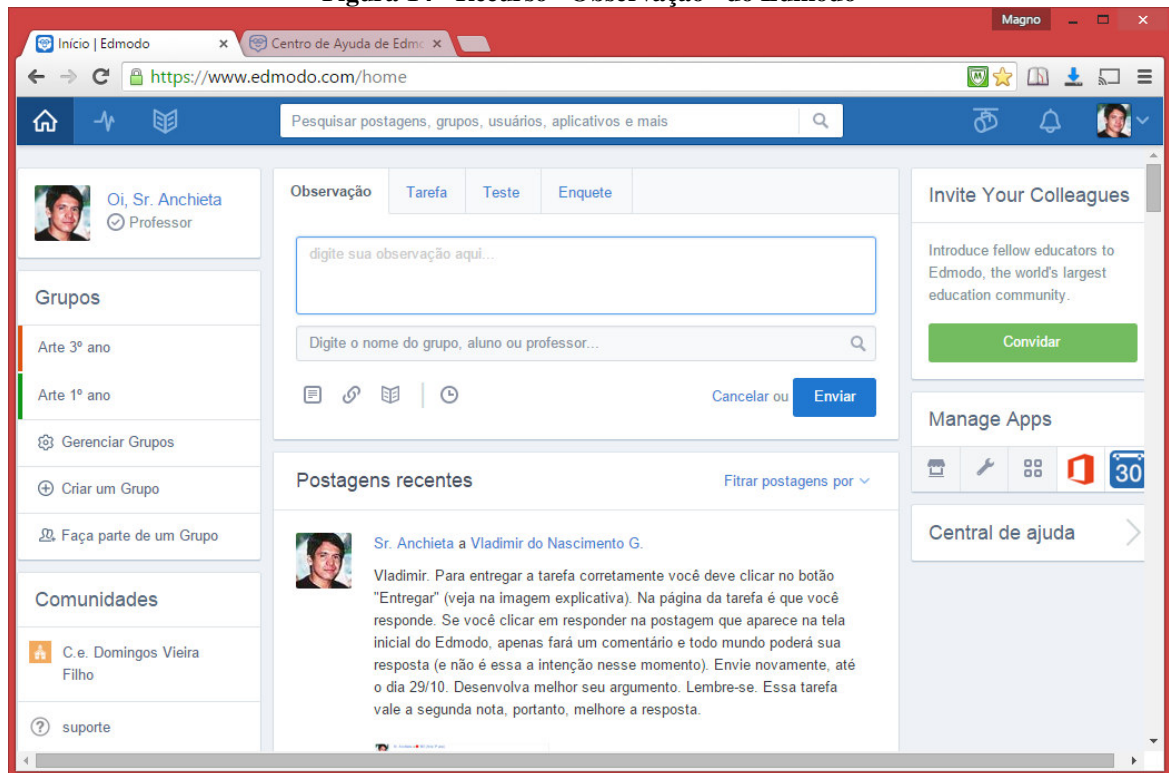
Magno

Início | Edmodo ×
Centro de Ayuda de Edmo ×

https://www.edmodo.com/home

Pesquisar postagens, grupos, usuários, aplicativos e mais

Oi, Sr. Anchieta
Professor

Grupos
Arte 3º ano
Arte 1º ano
Gerenciar Grupos
Criar um Grupo
Faça parte de um Grupo

Comunidades
C.e. Domingos Vieira Filho
suporte

Observação | Tarefa | Teste | Enquete

digite sua observação aqui...

Digite o nome do grupo, aluno ou professor...

Cancelar ou Enviar

Postagens recentes
Fitrar postagens por

Sr. Anchieta a Vladimir do Nascimento G.

Vladimir. Para entregar a tarefa corretamente você deve clicar no botão "Entregar" (veja na imagem explicativa). Na página da tarefa é que você responde. Se você clicar em responder na postagem que aparece na tela inicial do Edmodo, apenas fará um comentário e todo mundo poderá sua resposta (e não é essa a intenção nesse momento). Envie novamente, até o dia 29/10. Desenvolva melhor seu argumento. Lembre-se. Essa tarefa vale a segunda nota, portanto, melhore a resposta.

Invite Your Colleagues
Introduce fellow educators to Edmodo, the world's largest education community.
Convidar

Manage Apps
30

Central de ajuda